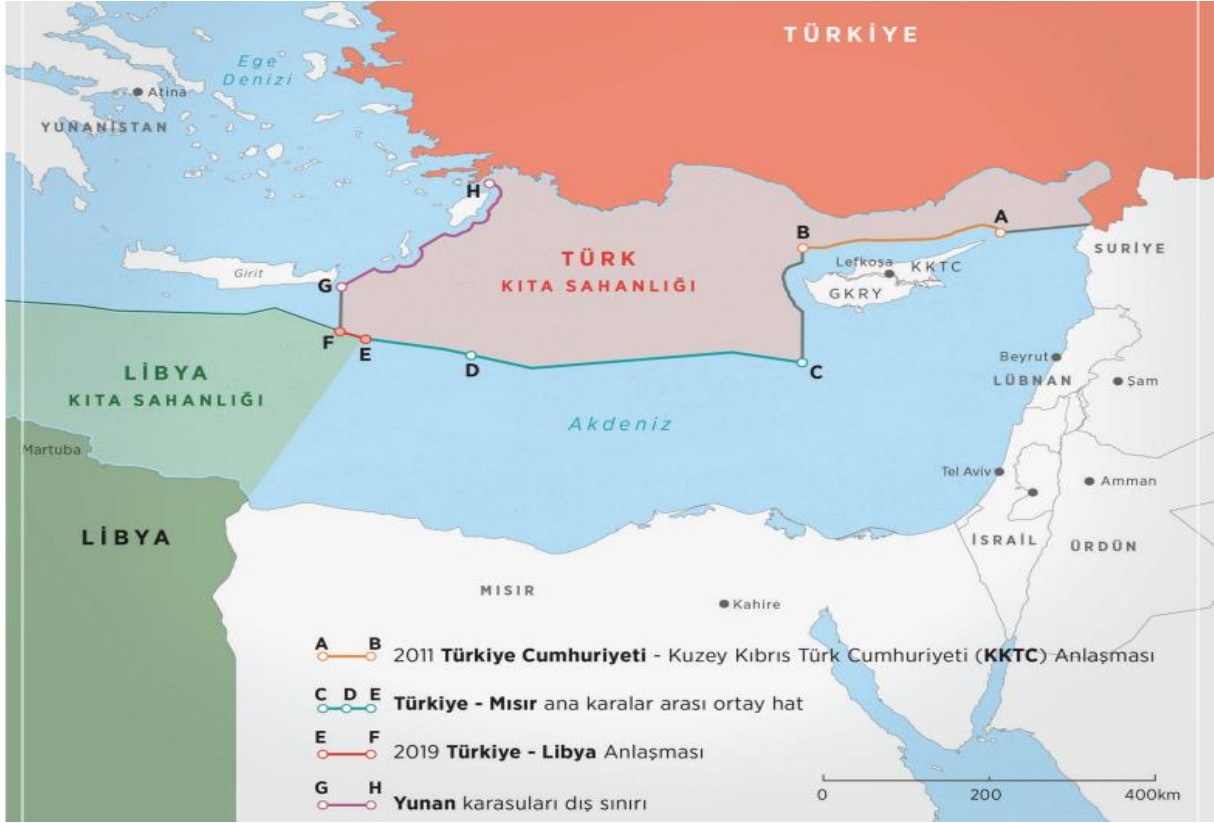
TÜRKİYE

Ege Denizi

Atina

YUNANİSTAN

H

Girit

G

TÜRK
KITA SAHANLIĞI

B

A

Lefkoşa

KKTC

GKRY

SURİYE

F

E

D

C

LİBYA
KITA SAHANLIĞI

Akdeniz

Beyrut

LÜBNAN

Şam

Martuba

Tel Aviv

Amman

LİBYA

İSRAİL

ÜRDÜN

MISIR

Kahire

A B 2011 **Türkiye Cumhuriyeti** - Kuzey Kıbrıs Türk Cumhuriyeti (**KKTC**) Anlaşması

C D E **Türkiye - Mısır** ana karalar arası ortay hat

E F 2019 **Türkiye - Libya** Anlaşması

G H **Yunan** karasuları dış sınırı

0 200 400km